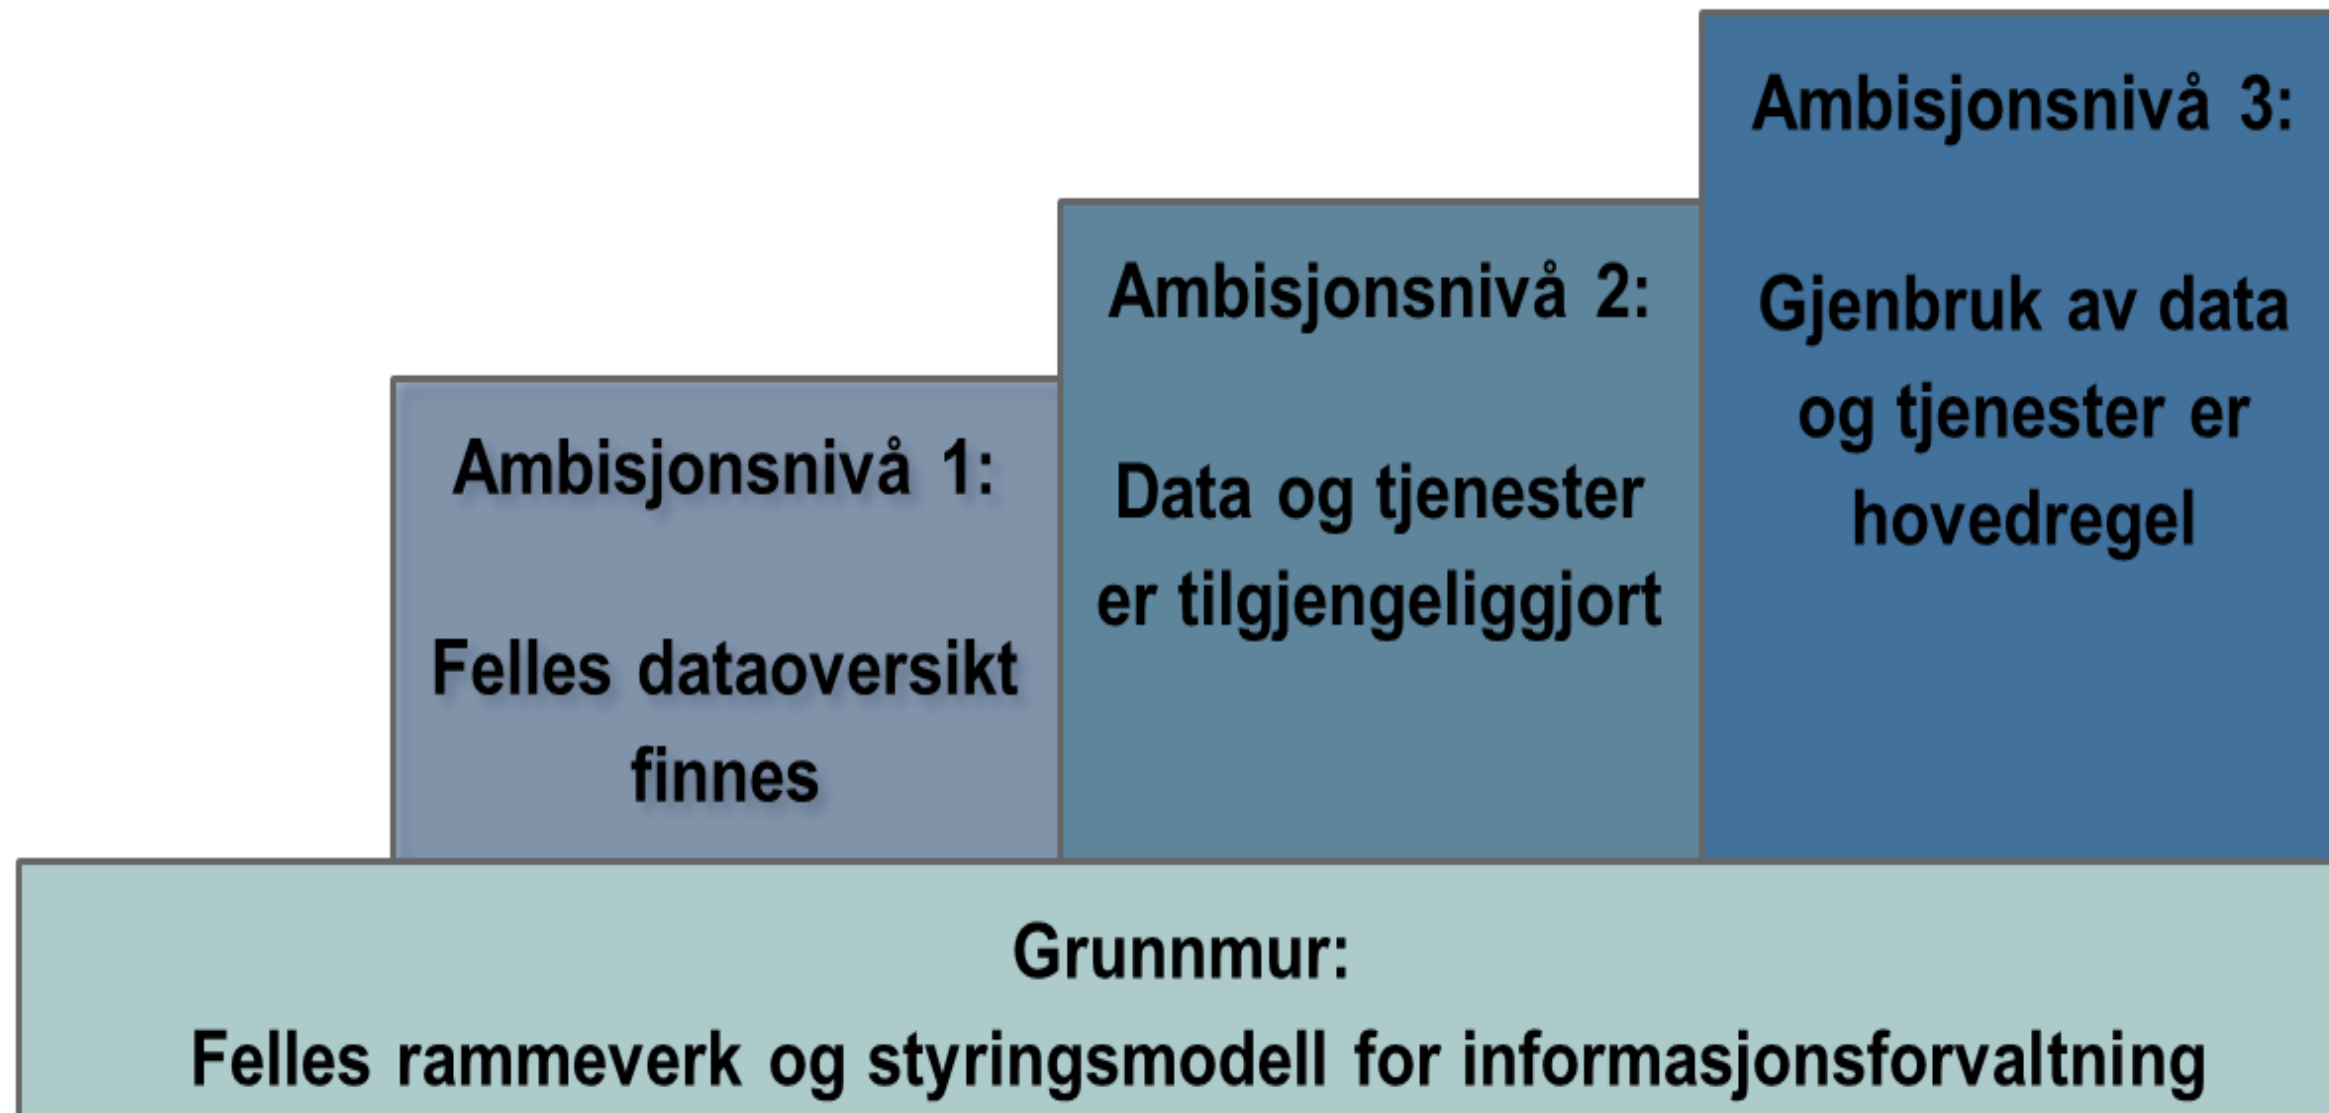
Ambisjonsnivå 1:

Felles dataoversikt finnes

Ambisjonsnivå 2:

Data og tjenester er tilgjengeliggjort

Ambisjonsnivå 3:

Gjenbruk av data og tjenester er hovedregel

Grunnmur:

Felles rammeverk og styringsmodell for informasjonsforvaltning